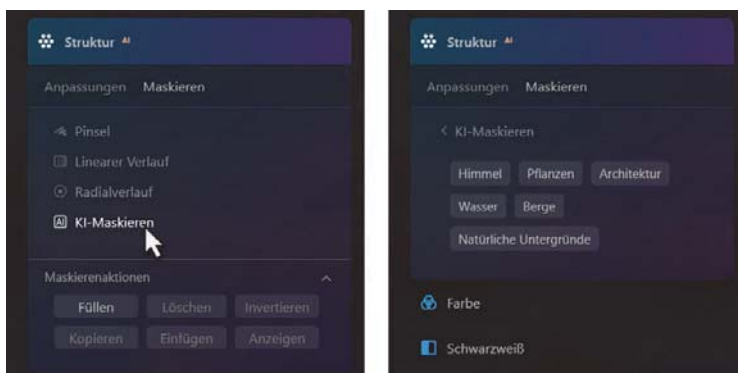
Struktur AI

Anpassungen Maskieren

Pinsel

Linearer Verlauf

Radialverlauf

KI-Maskieren

Maskierenaktionen

Füllen Löschen Invertieren

Kopieren Einfügen Anzeigen

Struktur AI

Anpassungen Maskieren

< KI-Maskieren

Himmel Pflanzen Architektur

Wasser Berge

Natürliche Untergründe

Farbe

Schwarzweiß